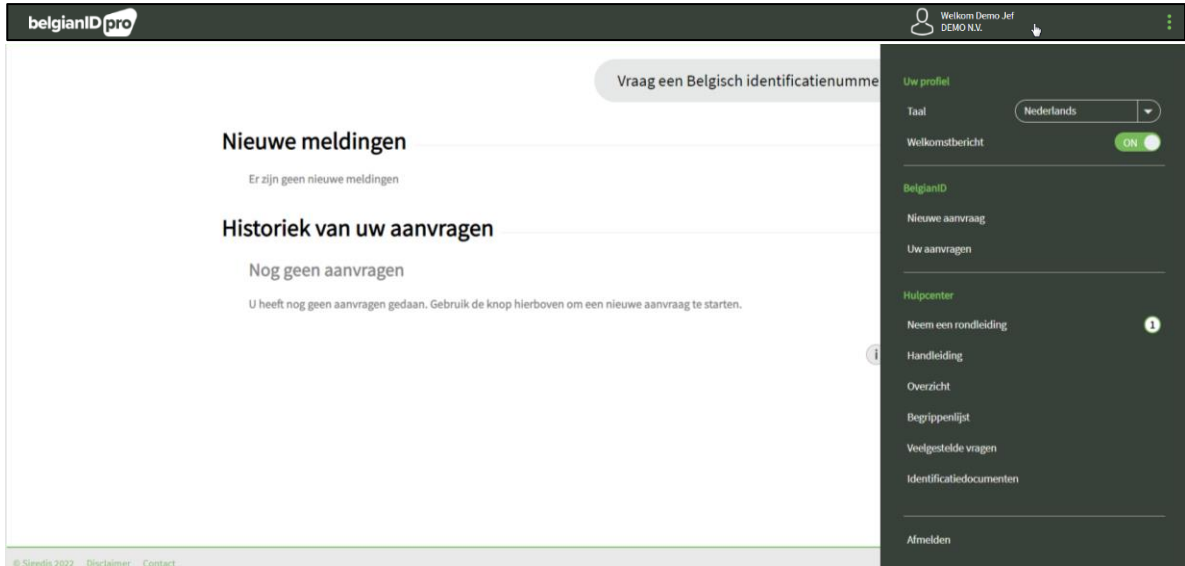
belgianID pro

Welkom Demo Jef
DEMO N.V.

Vraag een Belgisch identificatienumme

Nieuwe meldingen

Er zijn geen nieuwe meldingen

Historiek van uw aanvragen

Nog geen aanvragen

U heeft nog geen aanvragen gedaan. Gebruik de knop hierboven om een nieuwe aanvraag te starten.

Uw profiel

Taal Nederlands

Welkomstbericht ON

BelgianID

Nieuwe aanvraag

Uw aanvragen

Hulpcenter

Neem een rondleiding 1

Handleiding

Overzicht

Begrippenlijst

Veelgestelde vragen

Identificatiedocumenten

Afmelden

© Sigedis 2022 Disclaimer Contact